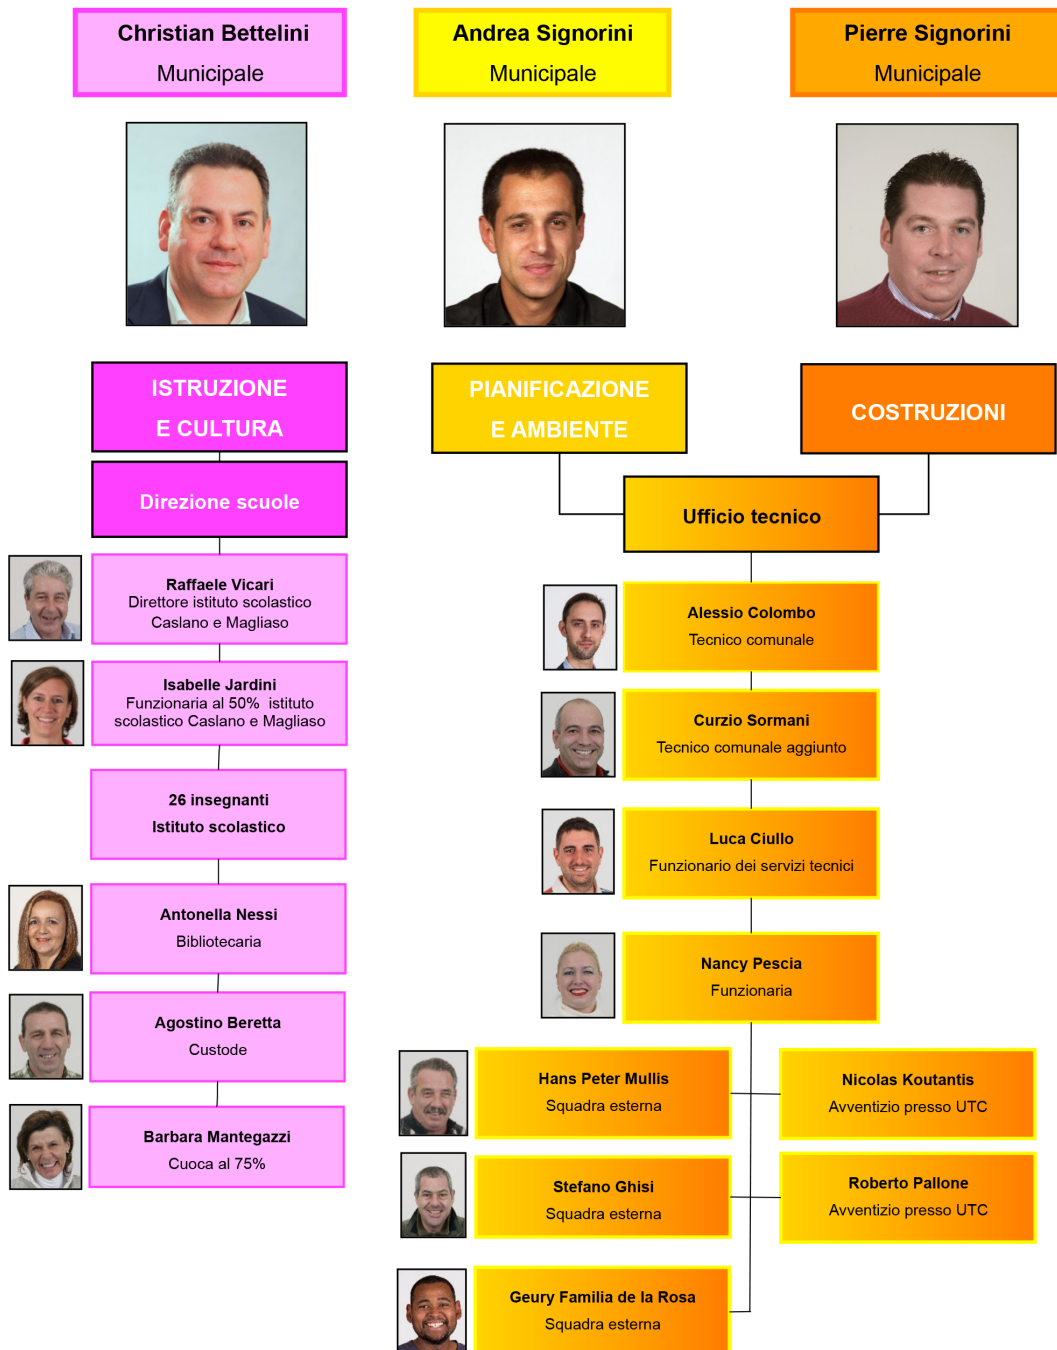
Christian Bettelini
Municipale

Andrea Signorini
Municipale

Pierre Signorini
Municipale

ISTRUZIONE E CULTURA

Direzione scuole

Raffaele Vicari
Direttore istituto scolastico Caslano e Magliaso

Isabelle Jardini
Funzionaria al 50% istituto scolastico Caslano e Magliaso

26 insegnanti
Istituto scolastico

Antonella Nessi
Bibliotecaria

Agostino Beretta
Custode

Barbara Mantegazzi
Cuoca al 75%

PIANIFICAZIONE E AMBIENTE

COSTRUZIONI

Ufficio tecnico

Alessio Colombo
Tecnico comunale

Curzio Sormani
Tecnico comunale aggiunto

Luca Ciullo
Funzionario dei servizi tecnici

Nancy Pescia
Funzionaria

Hans Peter Mullis
Squadra esterna

Nicolas Koutantis
Avventizio presso UTC

Stefano Ghisi
Squadra esterna

Roberto Pallone
Avventizio presso UTC

Geury Familia de la Rosa
Squadra esterna